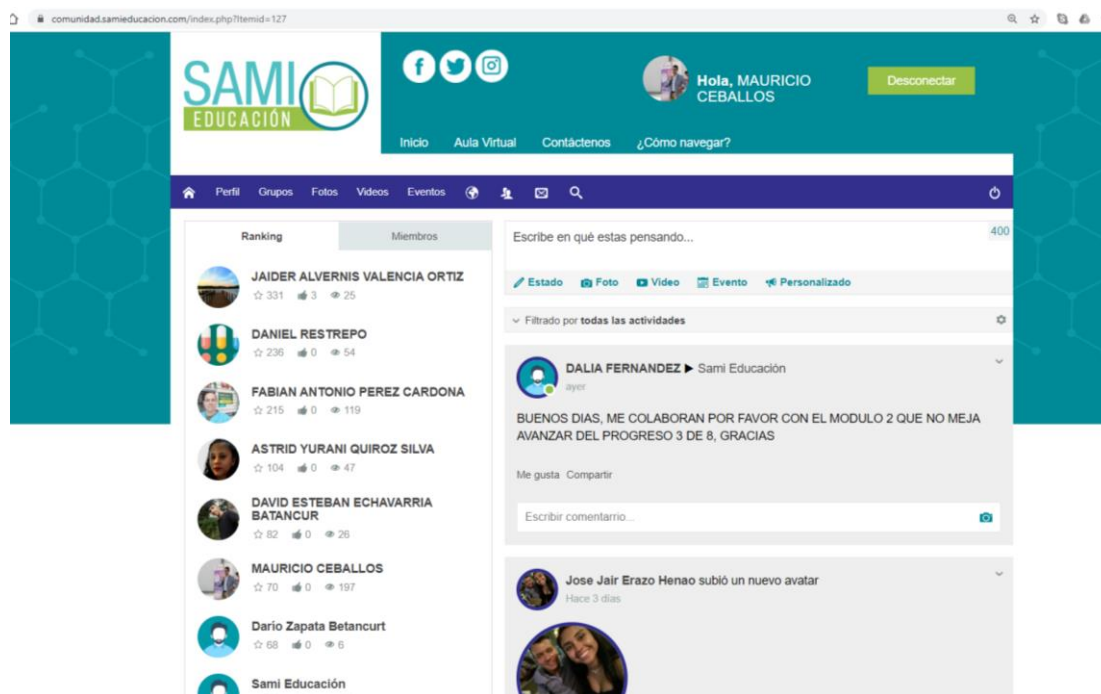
comunidad.samieducacion.com/index.php?Itemid=127

SAMI EDUCACIÓN

Hola, MAURICIO CEBALLOS

Desconectar

Inicio Aula Virtual Contáctenos ¿Cómo navegar?

Perfil Grupos Fotos Videos Eventos

Ranking | Miembros

JAIDER ALVERNIS VALENCIA ORTIZ
331 3 25

DANIEL RESTREPO
236 0 54

FABIAN ANTONIO PEREZ CARDONA
215 0 119

ASTRID YURANI QUIROZ SILVA
104 0 47

DAVID ESTEBAN ECHAVARRIA BATANCUR
82 0 26

MAURICIO CEBALLOS
70 0 197

Dario Zapata Betancurt
68 0 6

Sami Educación

Escribe en qué estas pensando...
400

Estado Foto Video Evento Personalizado

Filtrado por todas las actividades

DALIA FERNANDEZ ▶ Sami Educación
ayer

BUENOS DIAS, ME COLABORAN POR FAVOR CON EL MODULO 2 QUE NO MEJA AVANZAR DEL PROGRESO 3 DE 8, GRACIAS

Me gusta Compartir

Escribir comentario...

Jose Jair Erazo Henao subió un nuevo avatar
Hace 3 días